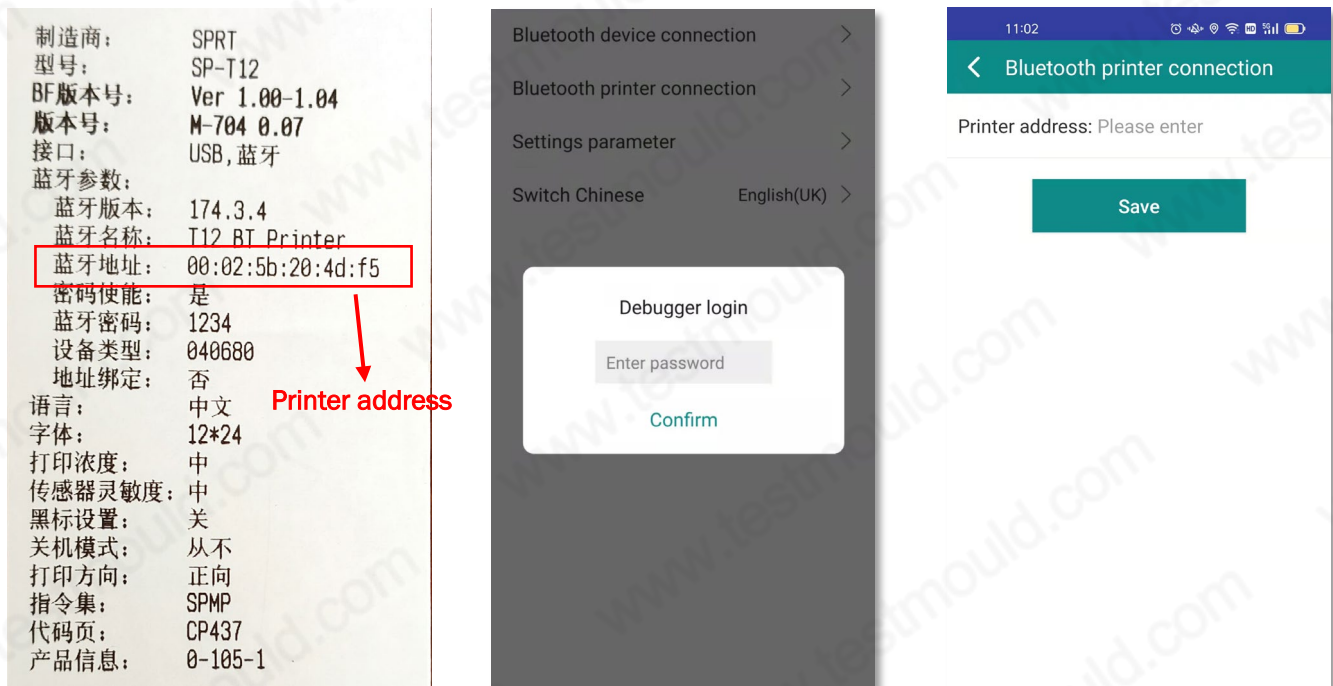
制造商: SPRT
型号: SP-T12
BF版本号: Ver 1.00-1.04
版本号: M-704 0.07
接口: USB,蓝牙
蓝牙参数:
蓝牙版本: 174.3.4
蓝牙名称: T12 BT Printer
蓝牙地址: 00:02:5b:20:4d:f5
密码使能: 是
蓝牙密码: 1234
设备类型: 040680
地址绑定: 否
语言: 中文
字体: 12*24
打印浓度: 中
传感器灵敏度: 中
黑标设置: 关
关机模式: 从不
打印方向: 正向
指令集: SPMP
代码页: CP437
产品信息: 0-105-1

Printer address

Bluetooth device connection
Bluetooth printer connection
Settings parameter
Switch Chinese English(UK)

Debugger login
Enter password
Confirm

11:02
Bluetooth printer connection
Printer address: Please enter
Save

www.testmould.com